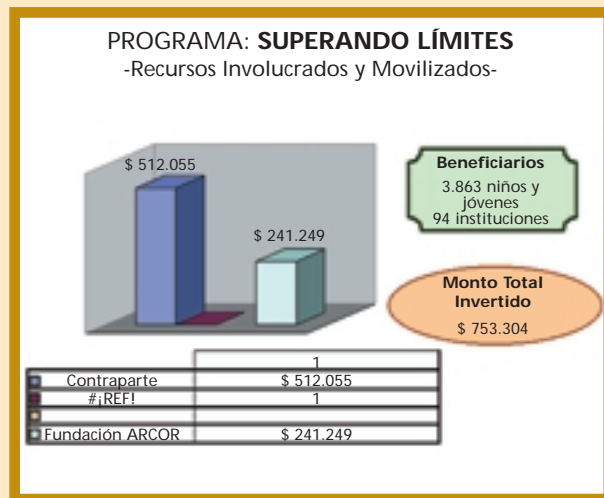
PROGRAMA: **SUPERANDO LÍMITES**
-Recursos Involucrados y Movilizados-

$ 512.055

$ 241.249

**Beneficiarios**
3.863 niños y jóvenes
94 instituciones

**Monto Total Invertido**
$ 753.304

| | 1 |
|---|---|
| Contraparte | $ 512.055 |
| #¡REF! | 1 |
| | |
| Fundación ARCOR | $ 241.249 |